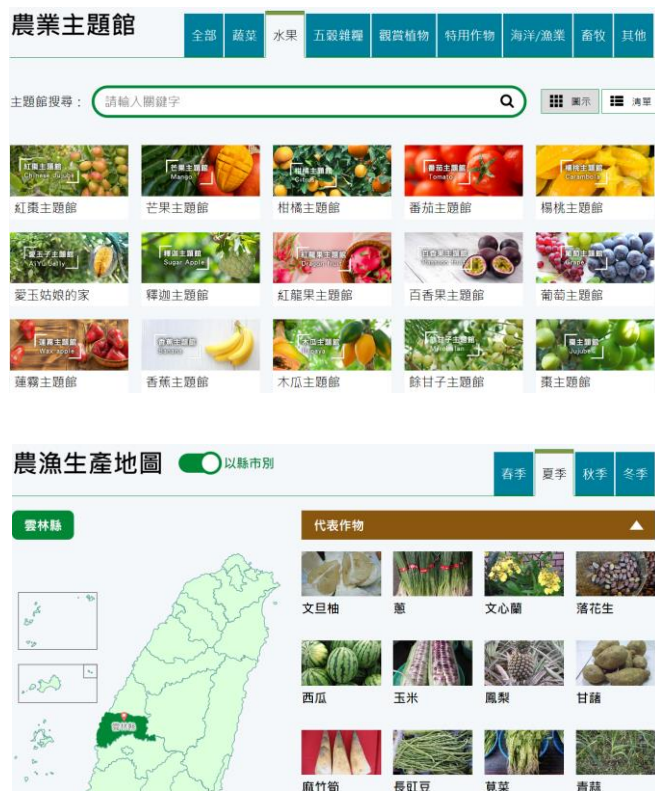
農業主題館

全部 蔬菜 水果 五穀雜糧 觀賞植物 特用作物 海洋/漁業 畜牧 其他

主題館搜尋：請輸入關鍵字

圖示 清單

紅棗主題館 Chinese Jujube
紅棗主題館

芒果主題館 Mango
芒果主題館

柑橘主題館 Citrus
柑橘主題館

番茄主題館 Tomato
番茄主題館

楊桃主題館 Carambola
楊桃主題館

愛玉主題館 Aiyu Jelly
愛玉姑娘的家

釋迦主題館 Sugar Apple
釋迦主題館

紅龍果主題館 Dragon fruit
紅龍果主題館

百香果主題館 Passion fruit
百香果主題館

葡萄主題館 Grape
葡萄主題館

蓮霧主題館 Wax apple
蓮霧主題館

香蕉主題館 Banana
香蕉主題館

木瓜主題館 Papaya
木瓜主題館

餘甘子主題館 Indian gooseberry
餘甘子主題館

棗主題館 Jujube
棗主題館

農漁生產地圖 以縣市別

春季 夏季 秋季 冬季

雲林縣

代表作物

文旦柚 蔥 文心蘭 落花生

西瓜 玉米 鳳梨 甘藷

麻竹筍 長豇豆 韭菜 青蒜

雲林縣